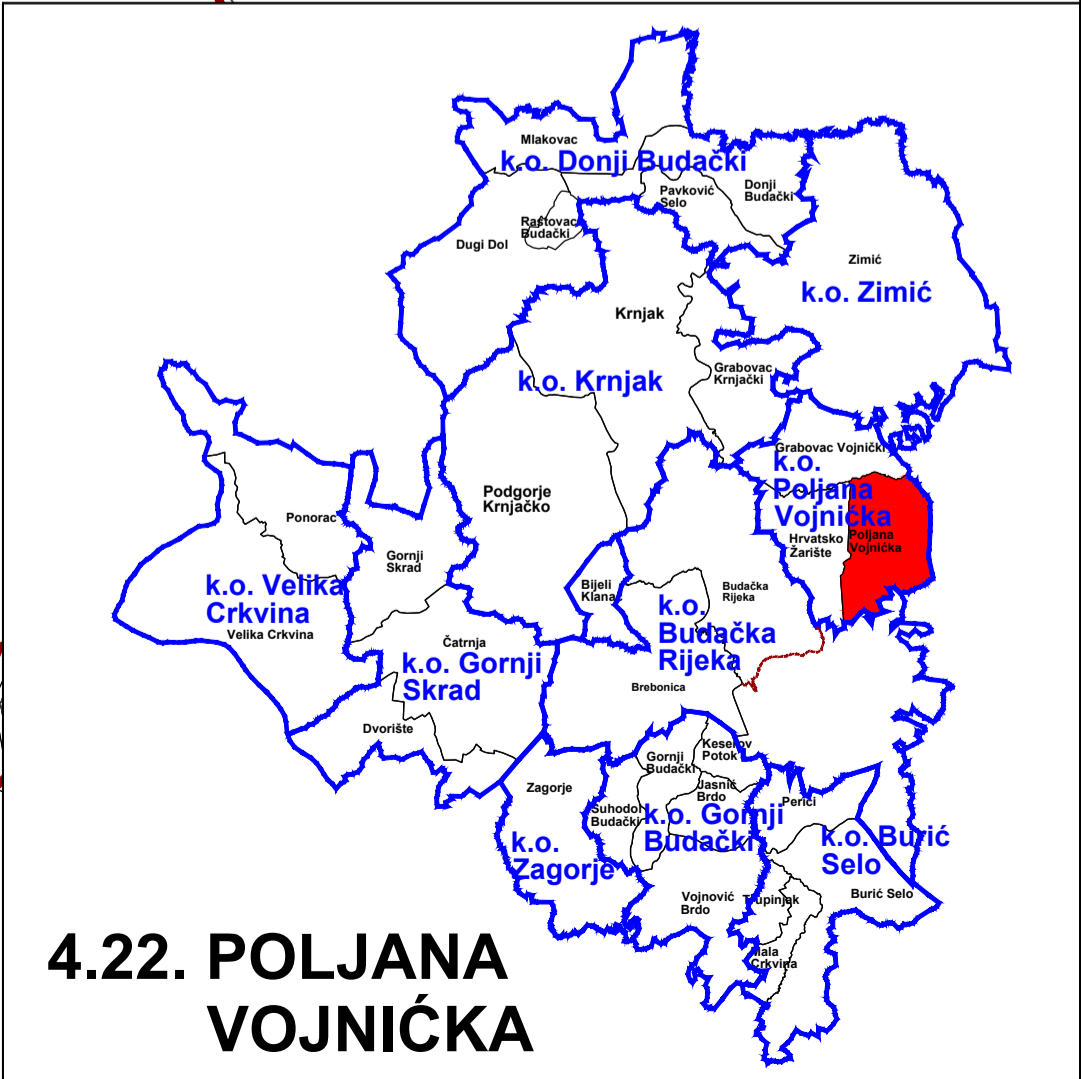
Mlakovac
k.o. Donji Budački
Pavković Selo
Donji Budački
Rastovac Budački
Dugi Dol
Zimić
k.o. Zimić
Krnjak
k.o. Krnjak
Grabovac Krnjački
Grabovac Vojnički
k.o. Poljana Vojnička
Hrvatsko Žarište
Poljana Vojnička
Podgorje Krnjačko
Ponorac
Gornji Skrad
k.o. Velika Crkvina
Velika Crkvina
Bijeli Klana
Budačka Rijeka
k.o. Budačka Rijeka
Čatrnja
k.o. Gornji Skrad
Brebonica
Dvorište
Gornji Budački
Keserov Potok
Zagorje
Jasnić Brdo
Perići
Suhodol Budački
k.o. Gornji Budački
k.o. Burić Selo
k.o. Zagorje
Vojnović Brdo
Trupinjak
Burić Selo
Mala Crkvina
4.22. POLJANA VOJNIĆKA